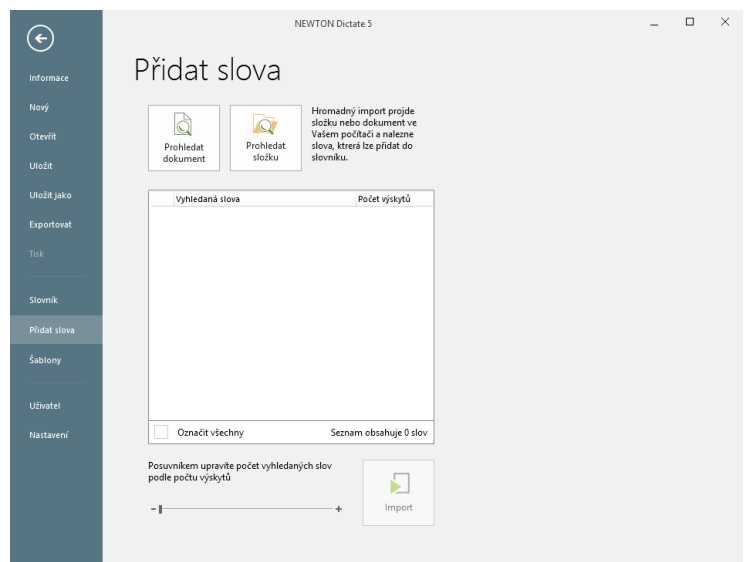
NEWTON Dictate 5

Informace
Nový
Otevřít
Uložit
Uložit jako
Exportovat
Tisk
Slovník
Přidat slova
Šablony
Uživatel
Nastavení

Přidat slova

Prohledat dokument

Prohledat složku

Hromadný import projde složku nebo dokument ve Vašem počítači a nalezne slova, ktrerá lze přidat do slovníku.

| Vyhledaná slova | Počet výskytů |
|---|---|

Označit všechny

Seznam obsahuje 0 slov

Posuvníkem upravte počet vyhledaných slov podle počtu výskytů

-

+

Import